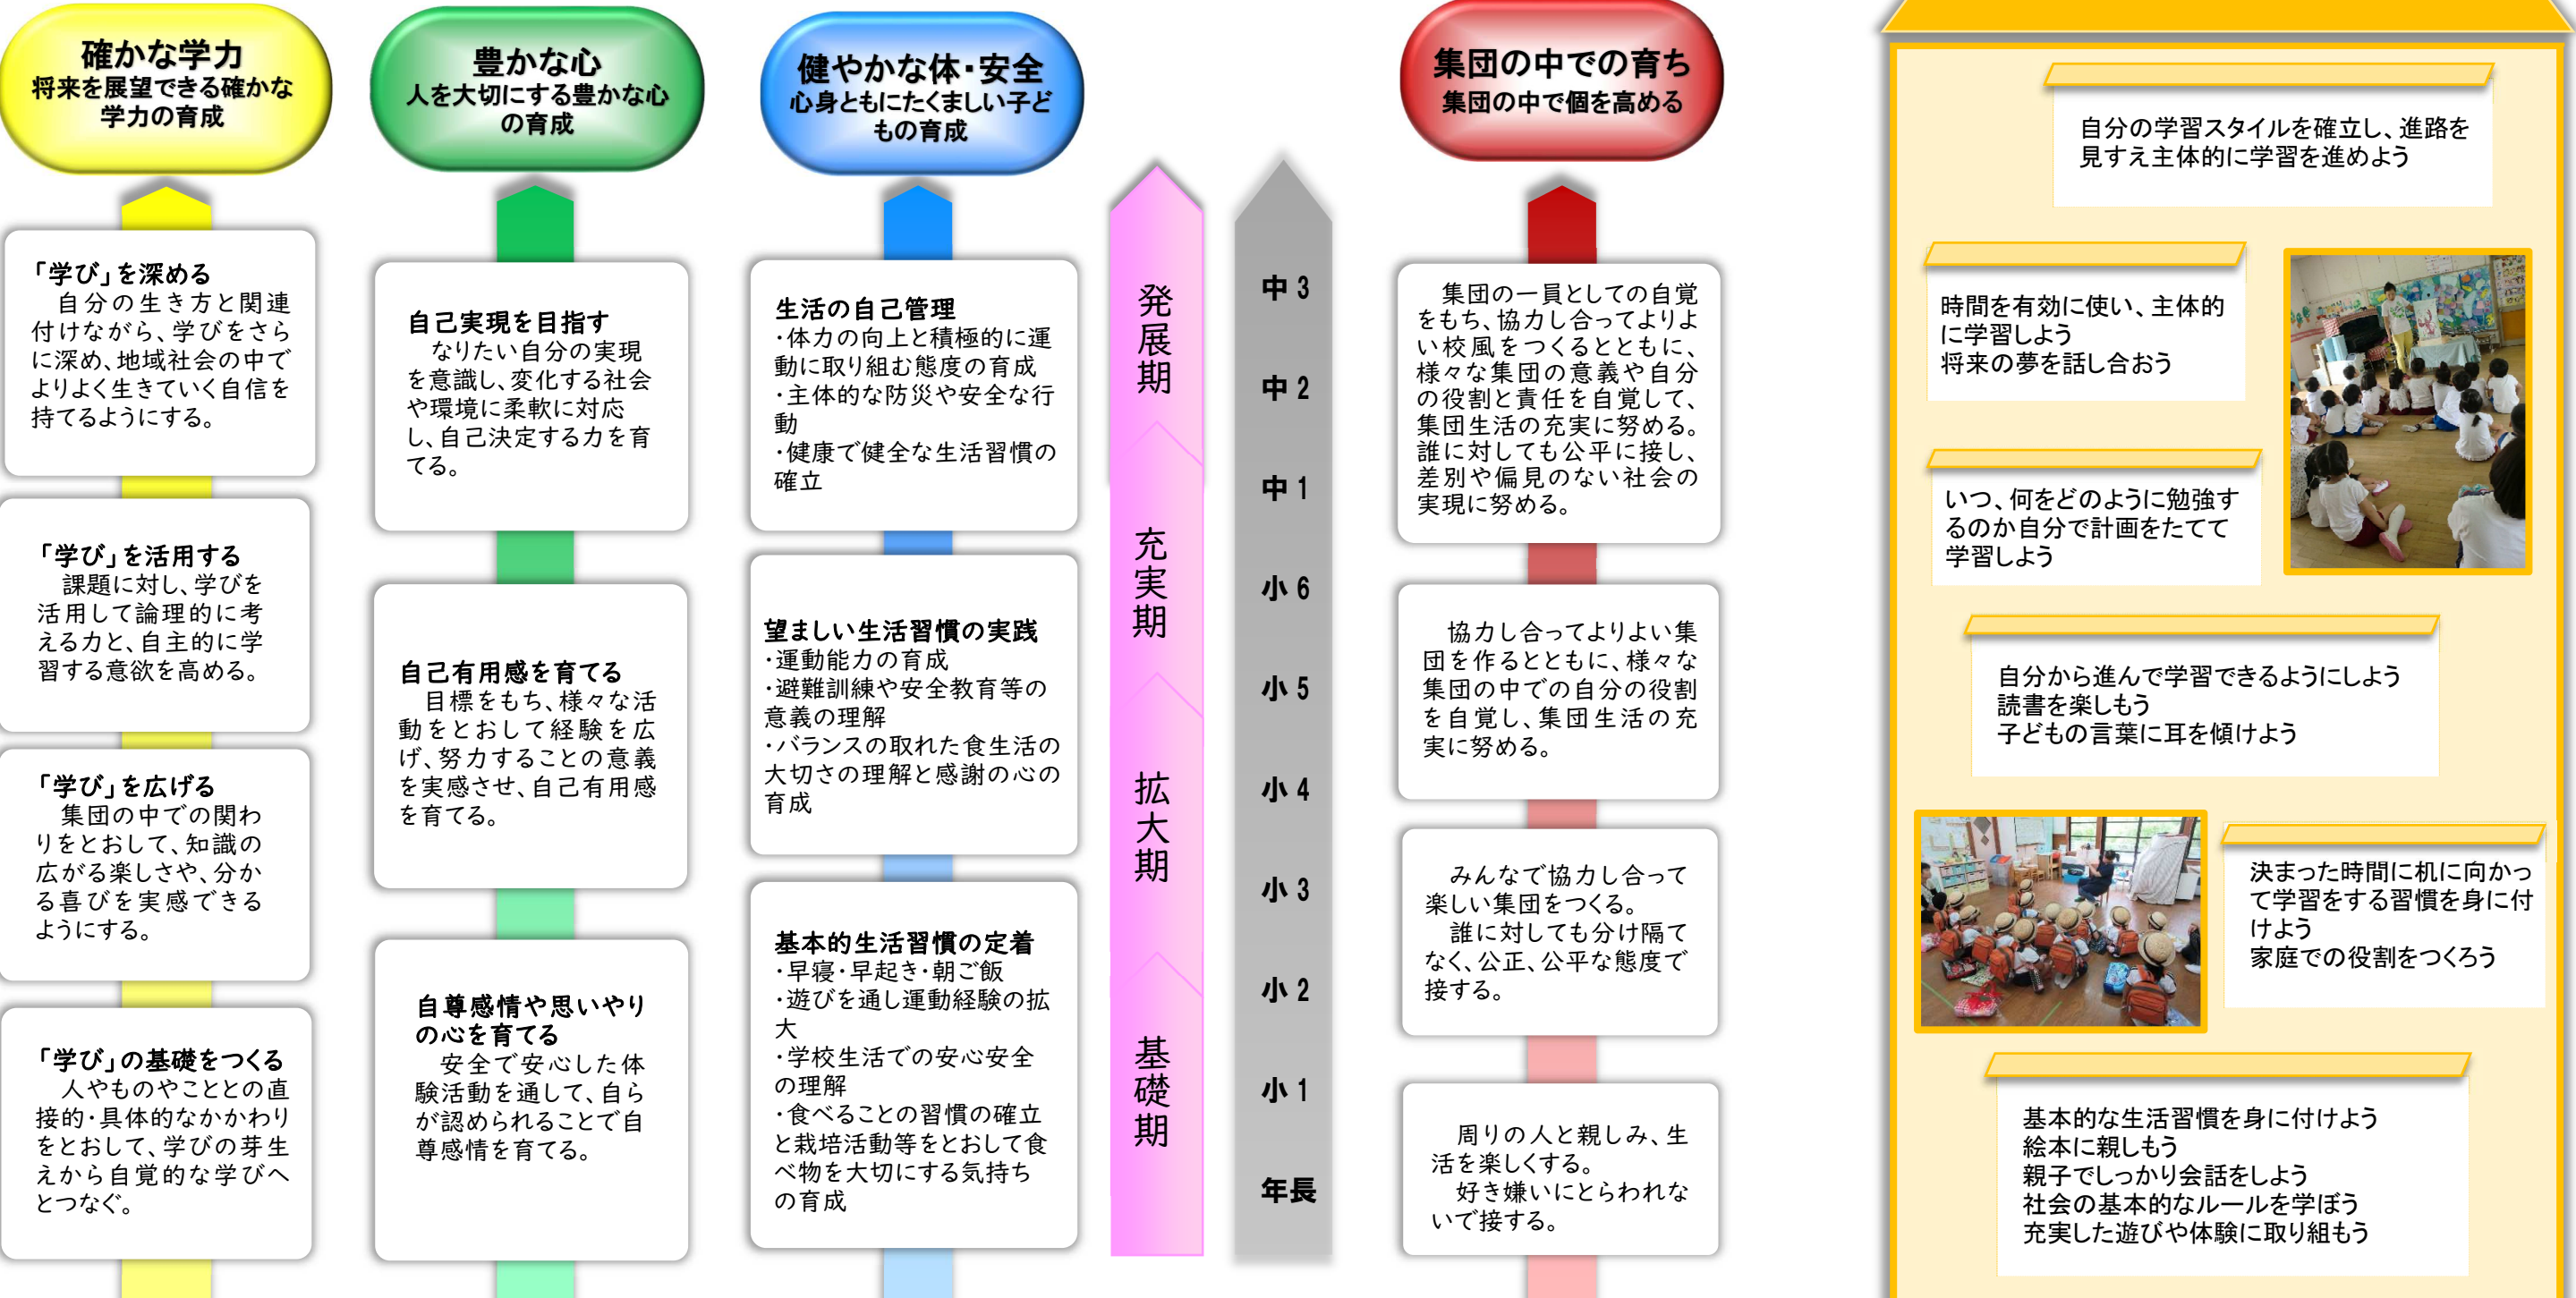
確かな学力
将来を展望できる確かな学力の育成

豊かな心
人を大切にする豊かな心の育成

健やかな体･安全
心身ともにたくましい子どもの育成

集団の中での育ち
集団の中で個を高める

「学び」を深める
自分の生き方と関連付けながら、学びをさらに深め、地域社会の中でよりよく生きていく自信を持てるようにする。

「学び」を活用する
課題に対し、学びを活用して論理的に考える力と、自主的に学習する意欲を高める。

「学び」を広げる
集団の中での関わりをとおして、知識の広がる楽しさや、分かる喜びを実感できるようにする。

「学び」の基礎をつくる
人やものやこととの直接的･具体的なかかわりをとおして、学びの芽生えから自覚的な学びへとつなぐ。

自己実現を目指す
なりたい自分の実現を意識し、変化する社会や環境に柔軟に対応し、自己決定する力を育てる。

自己有用感を育てる
目標をもち、様々な活動をとおして経験を広げ、努力することの意義を実感させ、自己有用感を育てる。

自尊感情や思いやりの心を育てる
安全で安心した体験活動を通して、自らが認められることで自尊感情を育てる。

生活の自己管理
･体力の向上と積極的に運動に取り組む態度の育成
･主体的な防災や安全な行動
･健康で健全な生活習慣の確立

望ましい生活習慣の実践
･運動能力の育成
･避難訓練や安全教育等の意義の理解
･バランスの取れた食生活の大切さの理解と感謝の心の育成

基本的生活習慣の定着
･早寝･早起き･朝ご飯
･遊びを通し運動経験の拡大
･学校生活での安心安全の理解
･食べることの習慣の確立と栽培活動等をとおして食べ物を大切にする気持ちの育成

発展期

充実期

拡大期

基礎期

中3
中2
中1
小6
小5
小4
小3
小2
小1
年長

集団の一員としての自覚をもち、協力し合ってよりよい校風をつくるとともに、様々な集団の意義や自分の役割と責任を自覚して、集団生活の充実に努める。誰に対しても公平に接し、差別や偏見のない社会の実現に努める。

協力し合ってよりよい集団を作るとともに、様々な集団の中での自分の役割を自覚し、集団生活の充実に努める。

みんなで協力し合って楽しい集団をつくる。
誰に対しても分け隔てなく、公正、公平な態度で接する。

周りの人と親しみ、生活を楽しくする。
好き嫌いにとらわれないで接する。

自分の学習スタイルを確立し、進路を見すえ主体的に学習を進めよう

時間を有効に使い、主体的に学習しよう
将来の夢を話し合おう

いつ、何をどのように勉強するのか自分で計画をたてて学習しよう

自分から進んで学習できるようにしよう
読書を楽しもう
子どもの言葉に耳を傾けよう

決まった時間に机に向かって学習をする習慣を身に付けよう
家庭での役割をつくろう

基本的な生活習慣を身に付けよう
絵本に親しもう
親子でしっかり会話をしよう
社会の基本的なルールを学ぼう
充実した遊びや体験に取り組もう